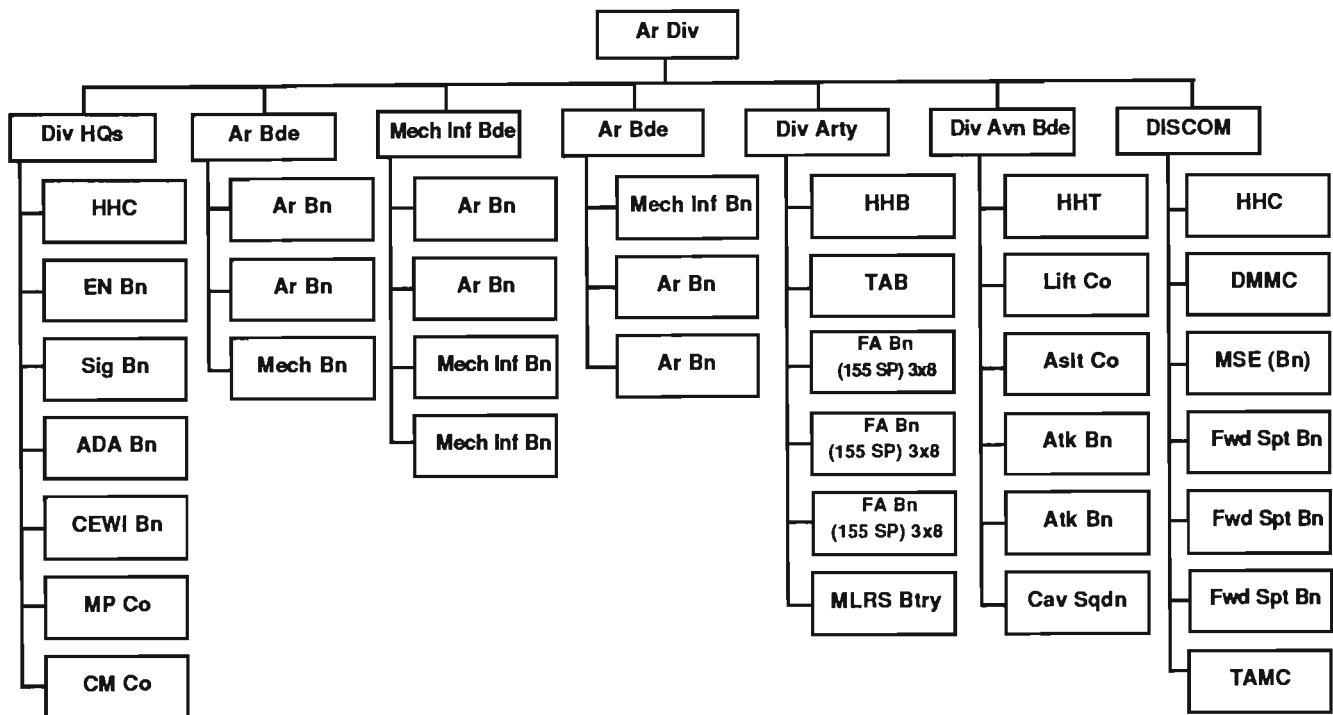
Ar Div

Div HQs
HHC
EN Bn
Sig Bn
ADA Bn
CEWI Bn
MP Co
CM Co

Ar Bde
Ar Bn
Ar Bn
Mech Bn

Mech Inf Bde
Ar Bn
Ar Bn
Mech Inf Bn
Mech Inf Bn

Ar Bde
Mech Inf Bn
Ar Bn
Ar Bn

Div Arty
HHB
TAB
FA Bn (155 SP) 3x8
FA Bn (155 SP) 3x8
FA Bn (155 SP) 3x8
MLRS Btry

Div Avn Bde
HHT
Lift Co
Aslt Co
Atk Bn
Atk Bn
Cav Sqdn

DISCOM
HHC
DMMC
MSE (Bn)
Fwd Spt Bn
Fwd Spt Bn
Fwd Spt Bn
TAMC